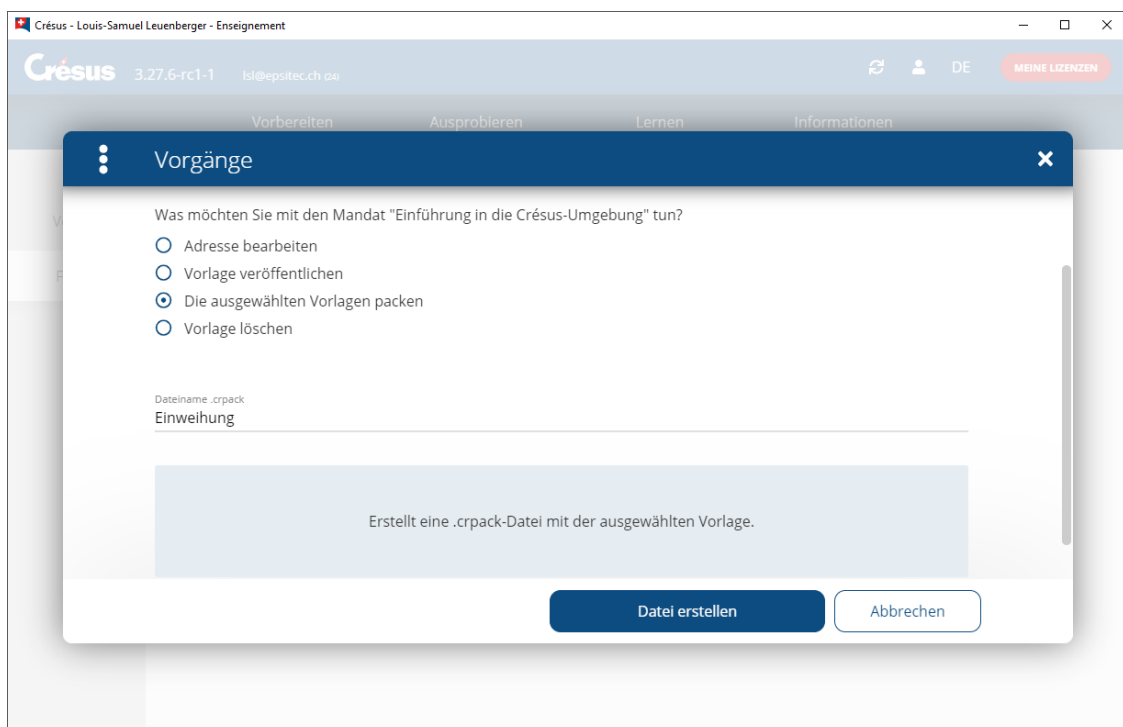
Crésus - Louis-Samuel Leuenberger - Enseignement

Crésus 3.27.6-rc1-1 lsl@epsitec.ch (24)

DE MEINE LIZENZEN

Vorbereiten Ausprobieren Lernen Informationen

Vorgänge

Was möchten Sie mit den Mandat "Einführung in die Crésus-Umgebung" tun?

Adresse bearbeiten
Vorlage veröffentlichen
Die ausgewählten Vorlagen packen
Vorlage löschen

Dateiname .crpack
Einweihung

Erstellt eine .crpack-Datei mit der ausgewählten Vorlage.

Datei erstellen
Abbrechen